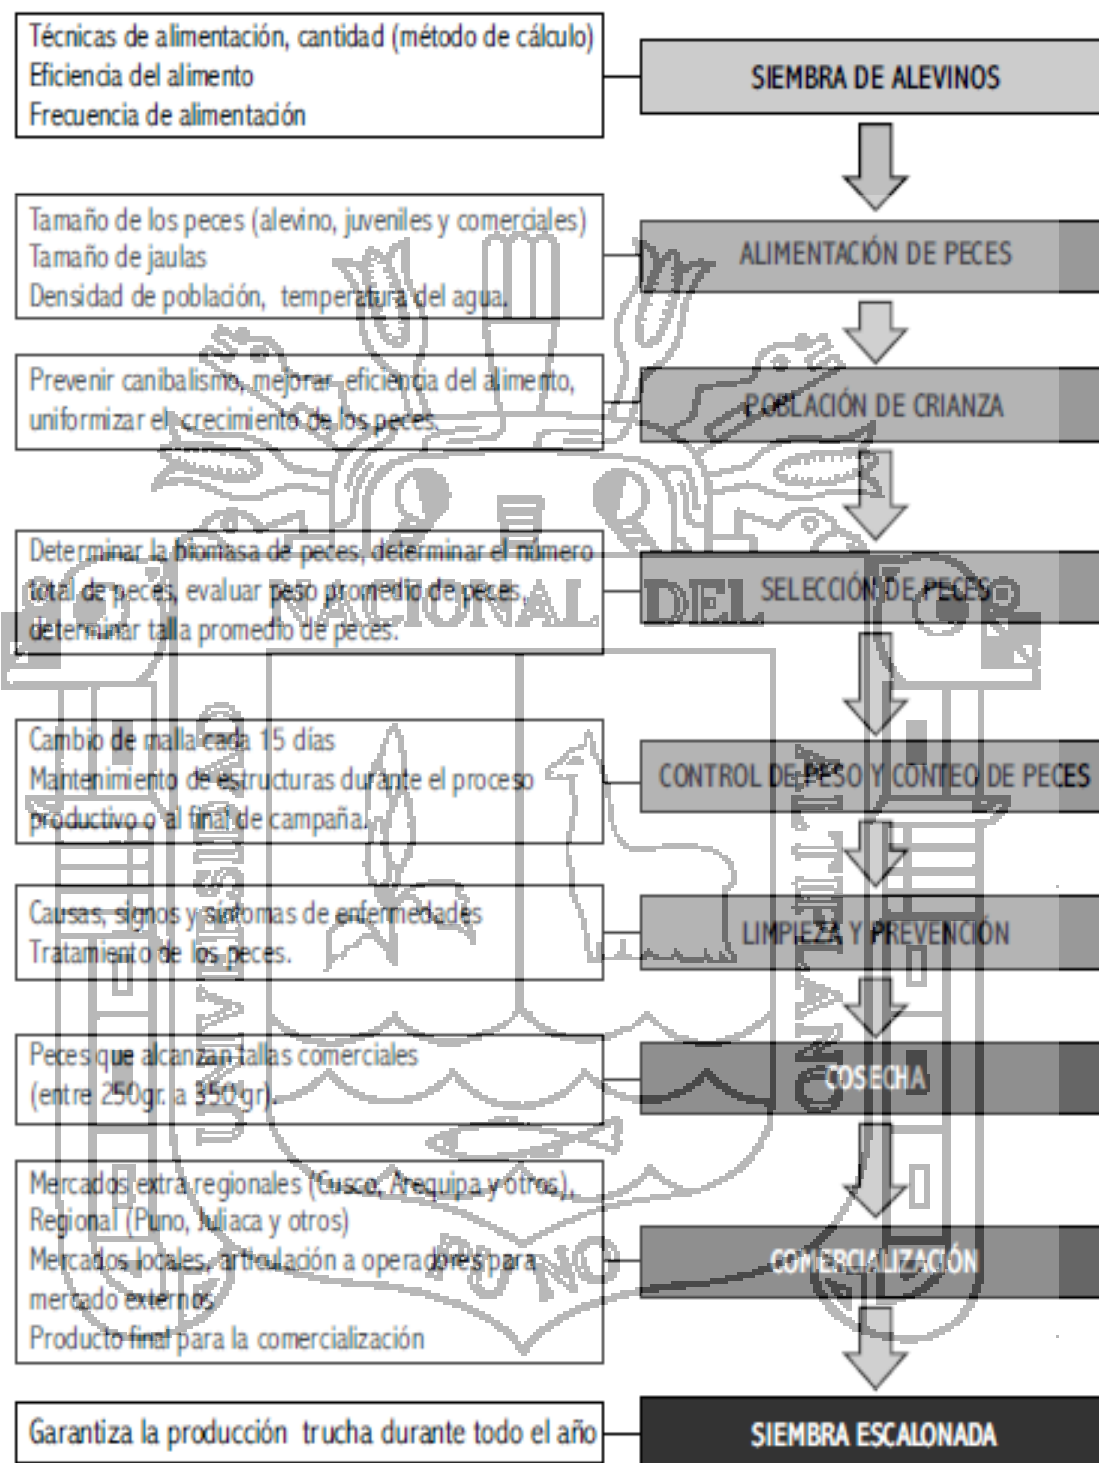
Técnicas de alimentación, cantidad (método de cálculo)
Eficiencia del alimento
Frecuencia de alimentación

SIEMBRA DE ALEVINOS

Tamaño de los peces (alevino, juveniles y comerciales)
Tamaño de jaulas
Densidad de población, temperatura del agua.

ALIMENTACIÓN DE PECES

Prevenir canibalismo, mejorar eficiencia del alimento, uniformizar el crecimiento de los peces.

POBLACIÓN DE CRIANZA

Determinar la biomasa de peces, determinar el número total de peces, evaluar peso promedio de peces, determinar talla promedio de peces.

SELECCIÓN DE PECES

Cambio de malla cada 15 días
Mantenimiento de estructuras durante el proceso productivo o al final de campaña.

CONTROL DE PESO Y CONTEO DE PECES

Causas, signos y síntomas de enfermedades
Tratamiento de los peces.

LIMPIEZA Y PREVENCIÓN

Peces que alcanzan tallas comerciales (entre 250gr. a 350gr).

COSECHA

Mercados extra regionales (Cusco, Arequipa y otros),
Regional (Puno, Juliaca y otros)
Mercados locales, articulación a operadores para mercado externos
Producto final para la comercialización

COMERCIALIZACIÓN

Garantiza la producción trucha durante todo el año

SIEMBRA ESCALONADA

UNIVERSIDAD NACIONAL DEL ALTIPLANO PUNO